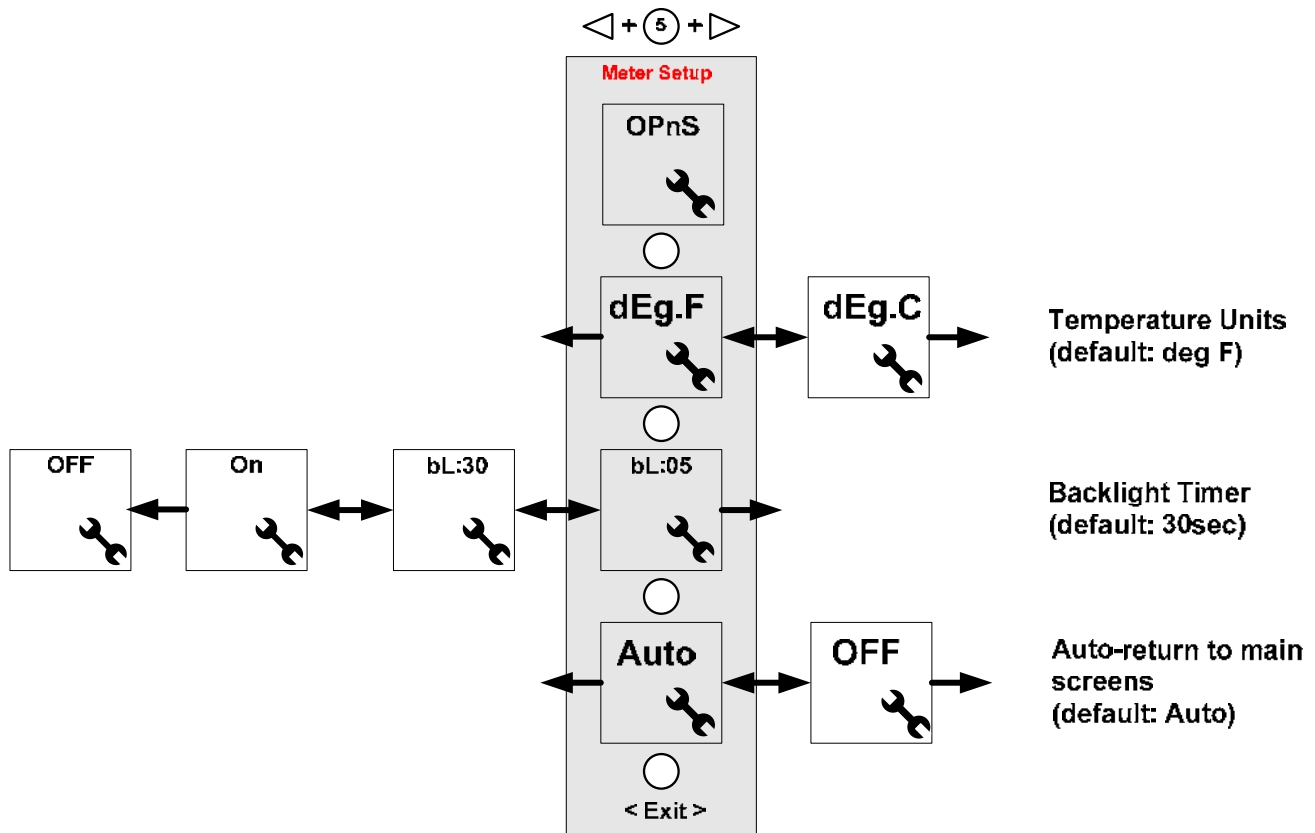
◁ + 5 + ▷

Meter Setup

OPnS

dEg.F

dEg.C

Temperature Units (default: deg F)

OFF

On

bL:30

bL:05

Backlight Timer (default: 30sec)

Auto

OFF

Auto-return to main screens (default: Auto)

< Exit >